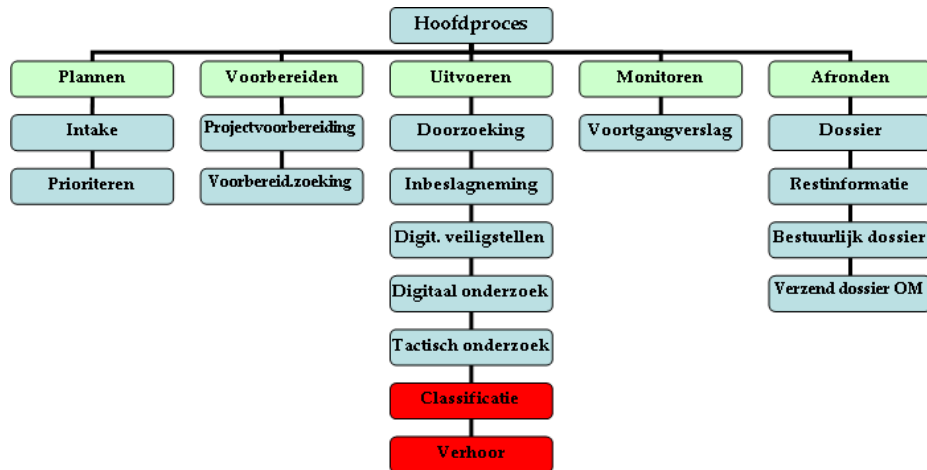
Hoofdproces

Plannen
Intake
Prioriteren

Voorbereiden
Projectvoorbereiding
Voorbereid.zoeking

Uitvoeren
Doorzoeking
Inbeslagneming
Digit. veiligstellen
Digitaal onderzoek
Tactisch onderzoek
Classificatie
Verhoor

Monitoren
Voortgangverslag

Afronden
Dossier
Restinformatie
Bestuurlijk dossier
Verzend dossier OM